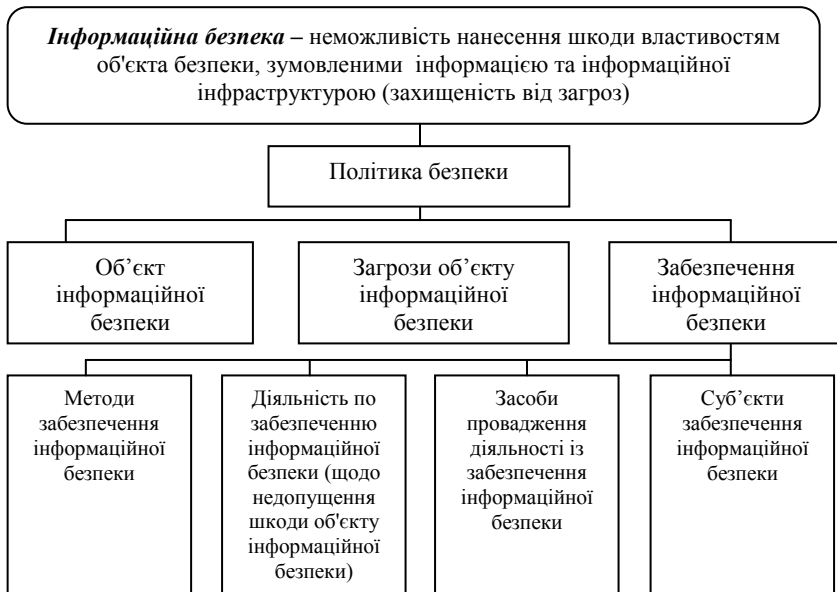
**Інформаційна безпека** – неможливість нанесення шкоди властивостям об'єкта безпеки, зумовленими інформацією та інформаційної інфраструктурою (захищеність від загроз)

Політика безпеки

Об'єкт інформаційної безпеки

Загрози об'єкту інформаційної безпеки

Забезпечення інформаційної безпеки

Методи забезпечення інформаційної безпеки

Діяльність по забезпеченню інформаційної безпеки (щодо недопущення шкоди об'єкту інформаційної безпеки)

Засоби провадження діяльності із забезпечення інформаційної безпеки

Суб'єкти забезпечення інформаційної безпеки